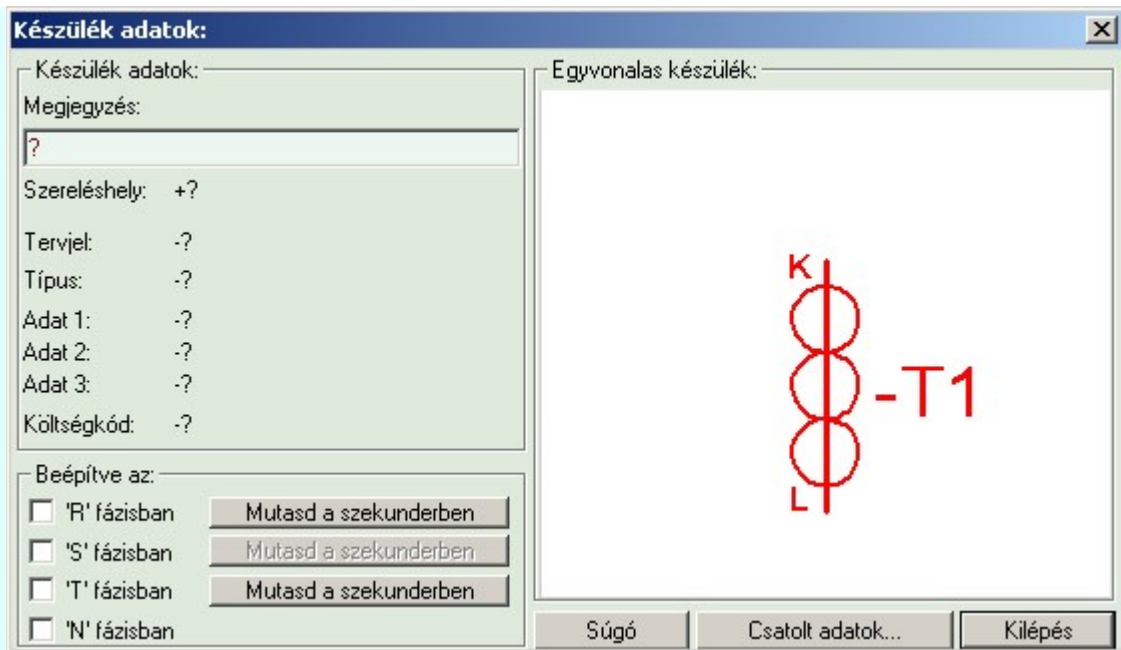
Készülék adatok:

Készülék adatok:

Megjegyzés:

?

Szereléshely: +?

Tervjel: -?

Típus: -?

Adat 1: -?

Adat 2: -?

Adat 3: -?

Költségkód: -?

Beépítve az:

'R' fázisban Mutasd a szekunderben

'S' fázisban Mutasd a szekunderben

'T' fázisban Mutasd a szekunderben

'N' fázisban

Egyvonalas készülék:

K

-T1

L

Súgó

Csatolt adatok...

Kilépés